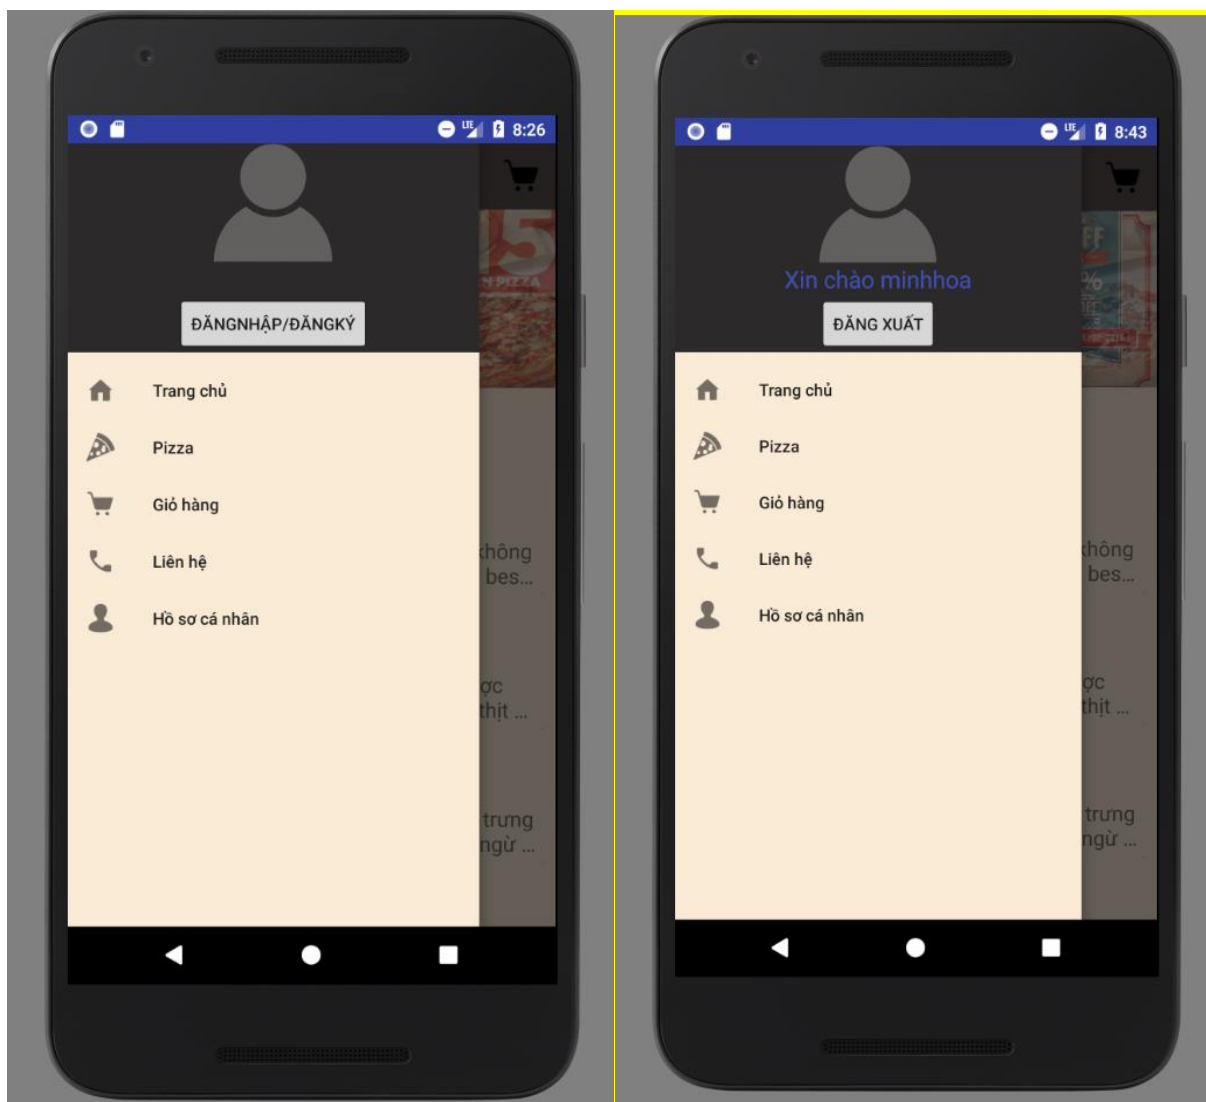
LTE 8:26

ĐĂNGNHẬP/ĐĂNGKÝ

Trang chủ

Pizza

Giỏ hàng

Liên hệ

Hồ sơ cá nhân

hông bes...

ợc thịt ...

trưng ngừ ...

LTE 8:43

Xin chào minhhoa

ĐĂNG XUẤT

Trang chủ

Pizza

Giỏ hàng

Liên hệ

Hồ sơ cá nhân

hông bes...

ợc thịt ...

trưng ngừ ...